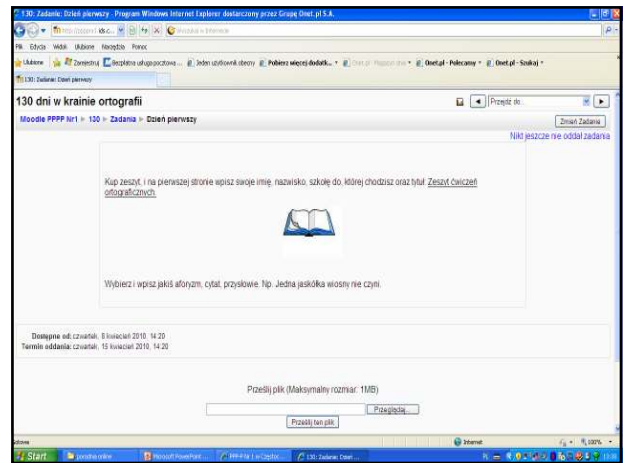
130: Zadanie: Dzień pierwszy - Program Windows Internet Explorer dostarczony przez Grupę Onet.pl S.A.

http://pppp/1 idx.c... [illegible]

Plik Edycja Widok Ulubione Narzędzia Pomoc

Ulubione Zarejestruj Bezpłatna usługa pocztowa ... Jeden użytkownik obecny Pobierz więcej dodatk... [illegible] Onet.pl - Polecamy Onet.pl - Szukaj

130: Zadanie: Dzień pierwszy

130 dni w krainie ortografii

Przejdź do...

Moodle PPPP Nr1 ► 130 ► Zadania ► Dzień pierwszy

Zmień Zadanie

Nikt jeszcze nie oddał zadania

Kup zeszyt, i na pierwszej stronie wpisz swoje imię, nazwisko, szkołę do, której chodzisz oraz tytuł: Zeszyt ćwiczeń ortograficznych.

Wybierz i wpisz jakiś aforyzm, cytat, przysłowie. Np. Jedna jaskółka wiosny nie czyni.

Dostępne od: czwartek, 8 kwiecień 2010, 14:20
Termin oddania: czwartek, 15 kwiecień 2010, 14:20

Prześlij plik (Maksymalny rozmiar: 1MB)

Przeglądaj...

Prześlij ten plik

Gotowe Internet 100%

Start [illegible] Microsoft PowerPoint... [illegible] 130: Zadanie: Dzień...